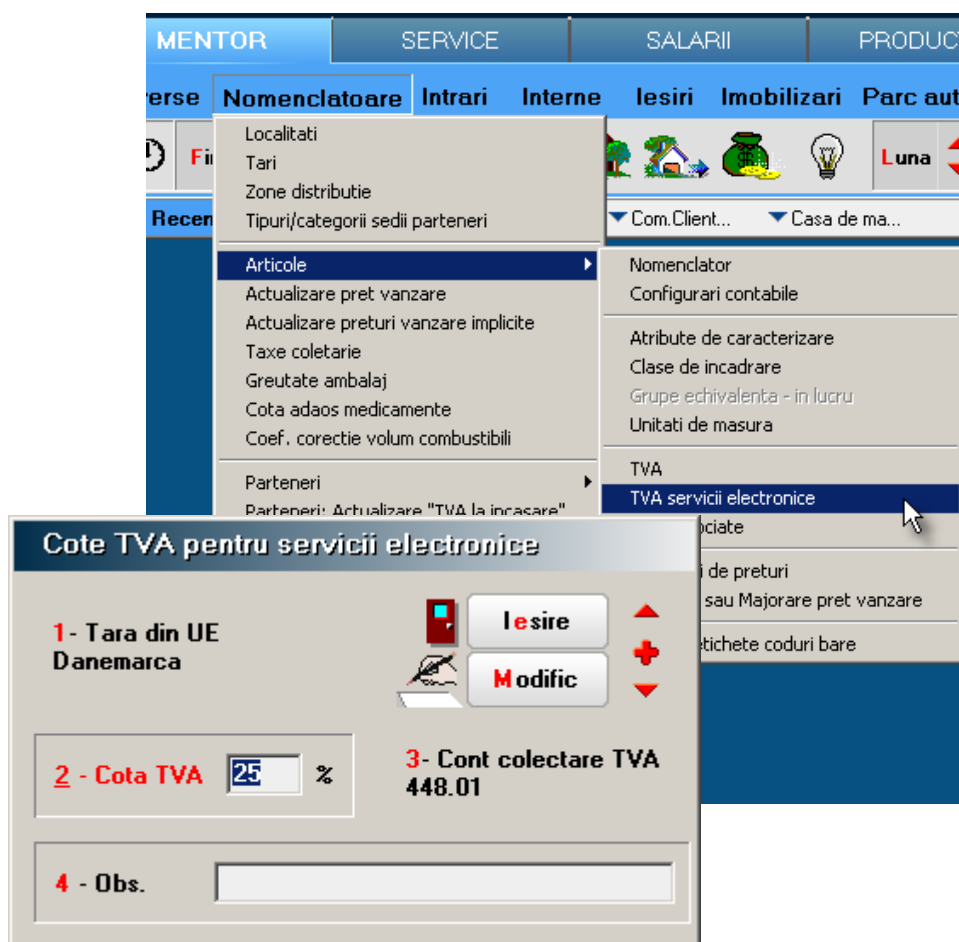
MENTOR | SERVICE | SALARII | PRODUCT

erse | Nomenclatoare | Intrari | Interne | Iesiri | Imobilizari | Parc aut

Fi | Luna

Recen | Com.Client... | Casa de ma...

Localitati
Tari
Zone distributie
Tipuri/categorii sedii parteneri

Articole
Actualizare pret vanzare
Actualizare preturi vanzare implicite
Taxe coletarie
Greutate ambalaj
Cota adaos medicamente
Coef. corectie volum combustibili

Parteneri
Parteneri: Actualizare "TVA la incasare"

Nomenclator
Configurari contabile

Atribute de caracterizare
Clase de incadrare
Grupe echivalenta - in lucru
Unitati de masura

TVA
TVA servicii electronice
ociate

i de preturi
sau Majorare pret vanzare

etichete coduri bare

Cote TVA pentru servicii electronice

1- Tara din UE
Danemarca

Iesire
Modific

2 - Cota TVA 25 %

3- Cont colectare TVA
448.01

4 - Obs.